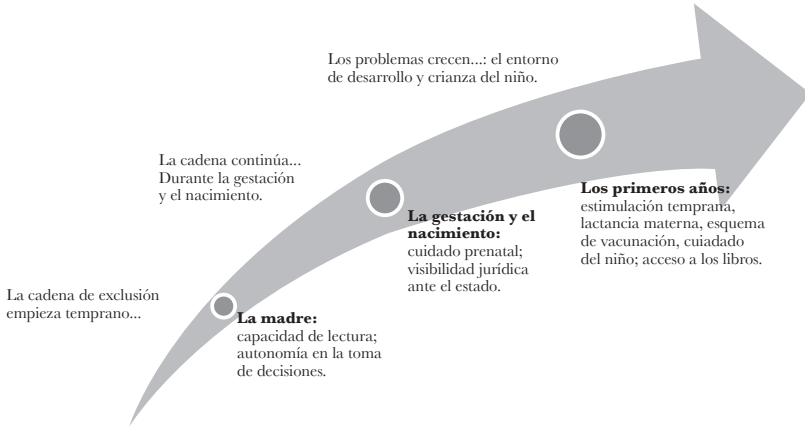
Los problemas crecen...: el entorno de desarrollo y crianza del niño.

La cadena continúa... Durante la gestación y el nacimiento.

La cadena de exclusión empieza temprano...

**La madre:** capacidad de lectura; autonomía en la toma de decisiones.

**La gestación y el nacimiento:** cuidado prenatal; visibilidad jurídica ante el estado.

**Los primeros años:** estimulación temprana, lactancia materna, esquema de vacunación, cuiadado del niño; acceso a los libros.